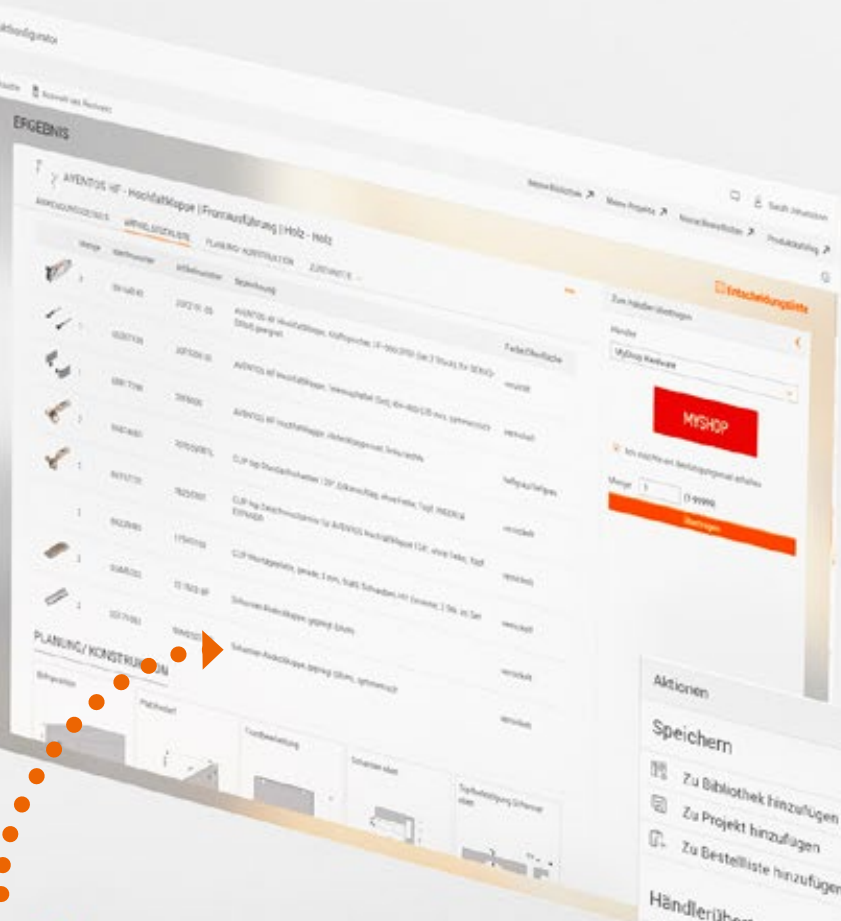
ERGEBNIS

AVENTOS HF - Hochfaltklappe | Frontausführung | Holz - Holz

ARTIKELLISTE

PLANUNG/ KONSTRUKTION

Entscheidungsliste

Zum Händler übertragen

Händler

MyShop Hardware

MYSHOP

Menge

Übertragen

Aktionen

Speichern

Zu Bibliothek hinzufügen

Zu Projekt hinzufügen

Zu Bestellliste hinzufügen

Händlerüber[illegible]